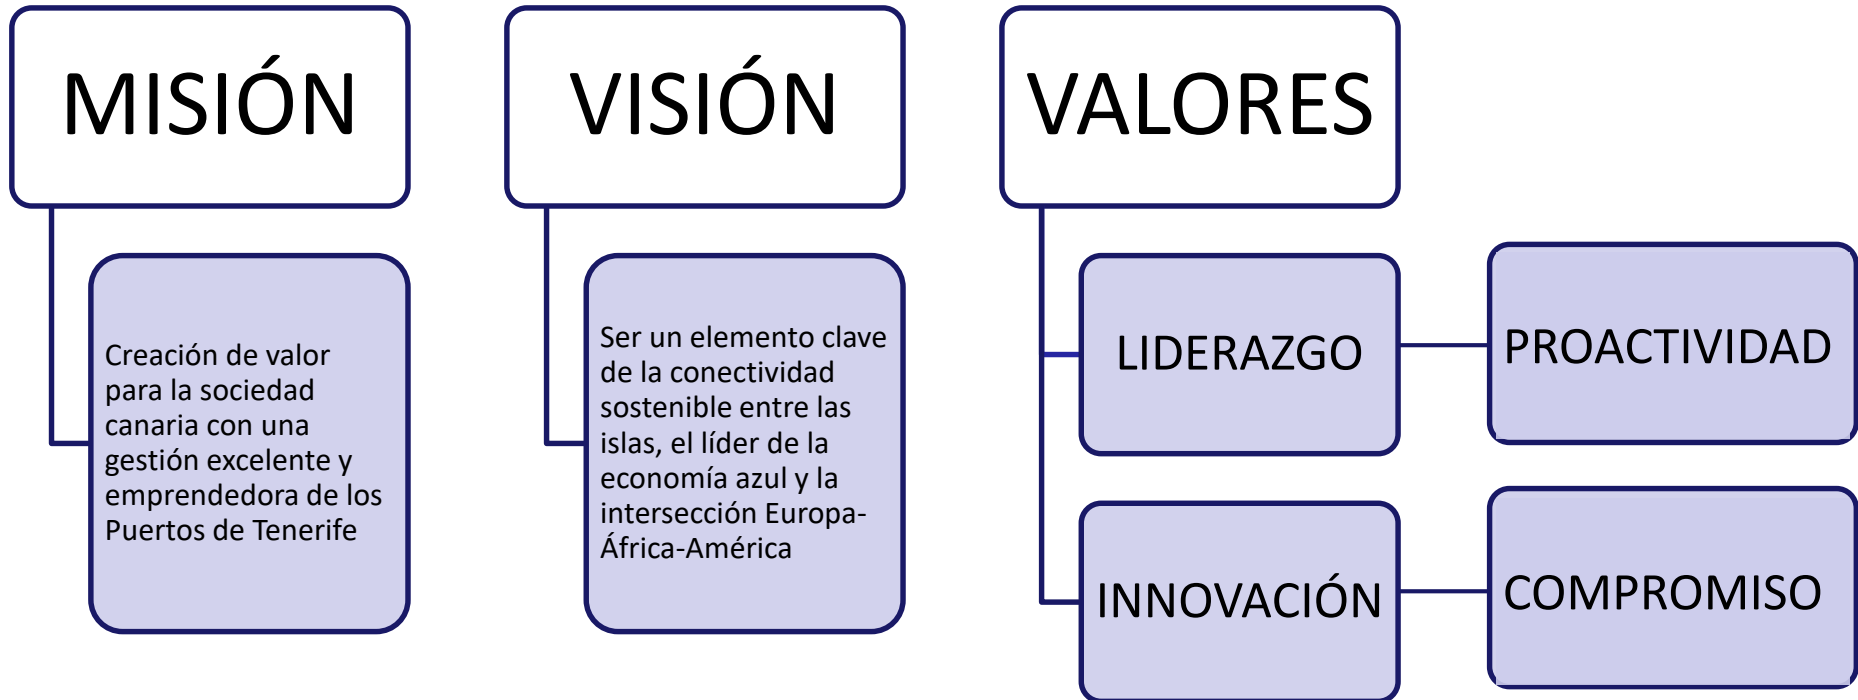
MISIÓN

Creación de valor para la sociedad canaria con una gestión excelente y emprendedora de los Puertos de Tenerife

VISIÓN

Ser un elemento clave de la conectividad sostenible entre las islas, el líder de la economía azul y la intersección Europa-África-América

VALORES

LIDERAZGO

PROACTIVIDAD

INNOVACIÓN

COMPROMISO